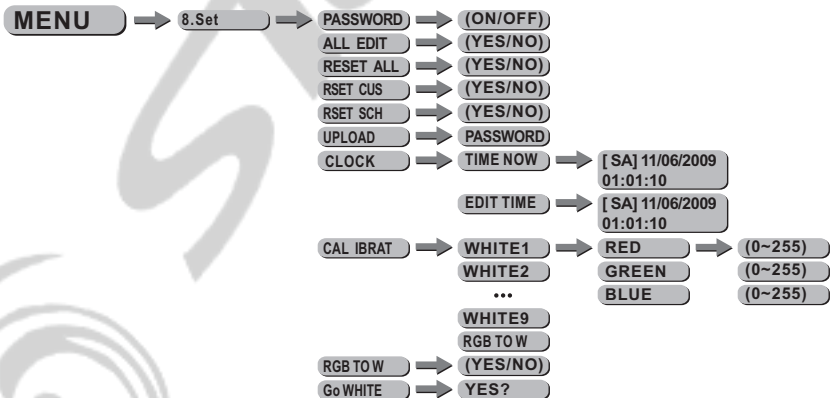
MENU

8.Set

PASSWORD (ON/OFF)

ALL EDIT (YES/NO)

RESET ALL (YES/NO)

RSET CUS (YES/NO)

RSET SCH (YES/NO)

UPLOAD PASSWORD

CLOCK TIME NOW [ SA] 11/06/2009 01:01:10

EDIT TIME [ SA] 11/06/2009 01:01:10

CAL IBRAT WHITE1 RED (0~255)

WHITE2 GREEN (0~255)

BLUE (0~255)

•••

WHITE9

RGB TO W

RGB TO W (YES/NO)

Go WHITE YES?